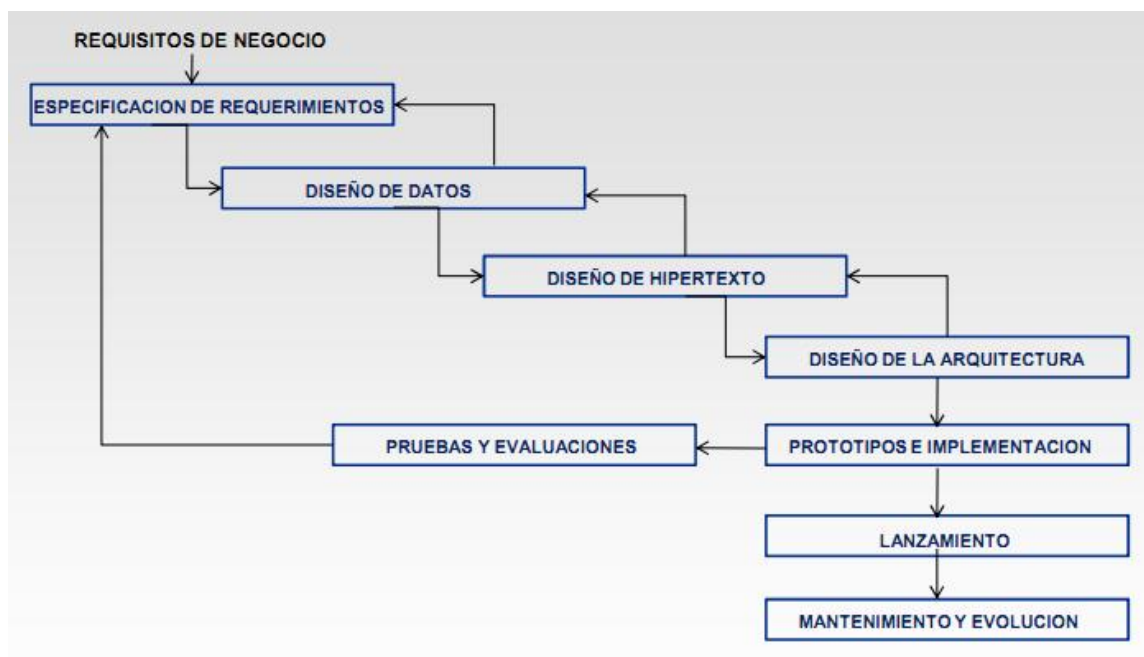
REQUISITOS DE NEGOCIO

ESPECIFICACION DE REQUERIMIENTOS

DISEÑO DE DATOS

DISEÑO DE HIPERTEXTO

DISEÑO DE LA ARQUITECTURA

PRUEBAS Y EVALUACIONES

PROTOTIPOS E IMPLEMENTACION

LANZAMIENTO

MANTENIMIENTO Y EVOLUCION